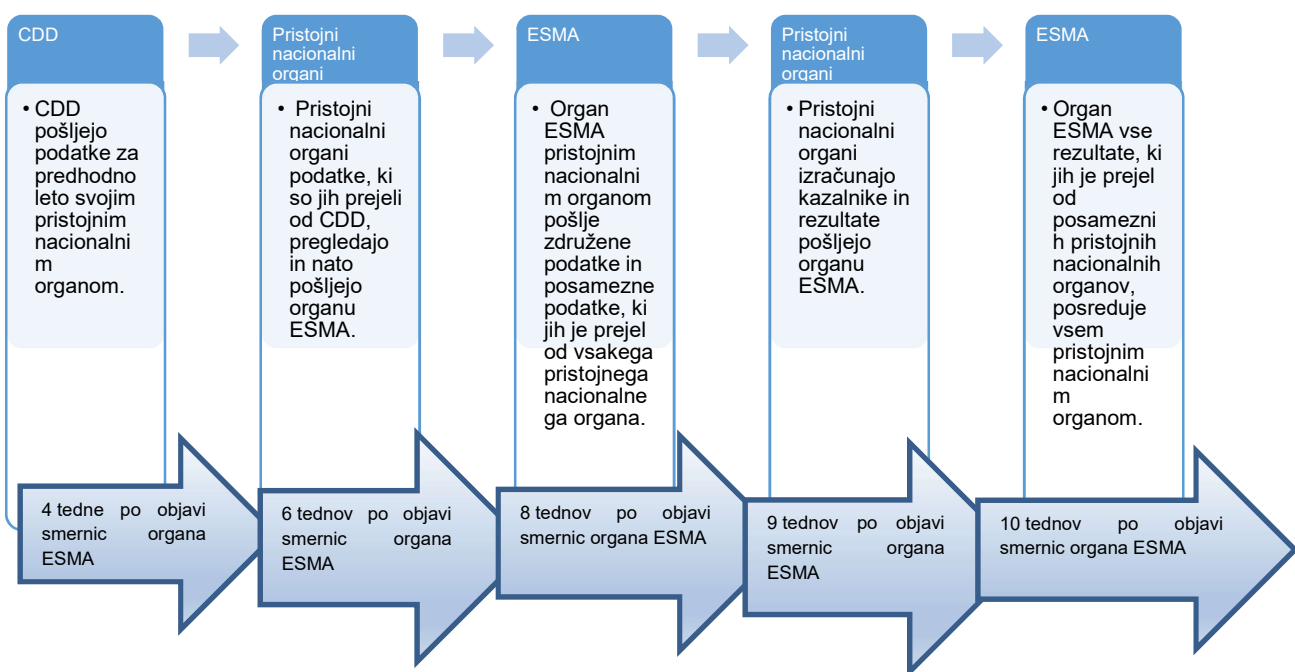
CDD

• CDD pošljejo podatke za predhodno leto svojim pristojnim nacionalnim organom.

4 tedne po objavi smernic organa ESMA

Pristojni nacionalni organi

• Pristojni nacionalni organi podatke, ki so jih prejeli od CDD, pregledajo in nato pošljejo organu ESMA.

6 tednov po objavi smernic organa ESMA

ESMA

• Organ ESMA pristojnim nacionalnim organom pošlje združene podatke in posamezne podatke, ki jih je prejel od vsakega pristojnega nacionalnega organa.

8 tednov po objavi smernic organa ESMA

Pristojni nacionalni organi

• Pristojni nacionalni organi izračunajo kazalnike in rezultate pošljejo organu ESMA.

9 tednov po objavi smernic organa ESMA

ESMA

• Organ ESMA vse rezultate, ki jih je prejel od posameznih pristojnih nacionalnih organov, posreduje vsem pristojnim nacionalnim organom.

10 tednov po objavi smernic organa ESMA